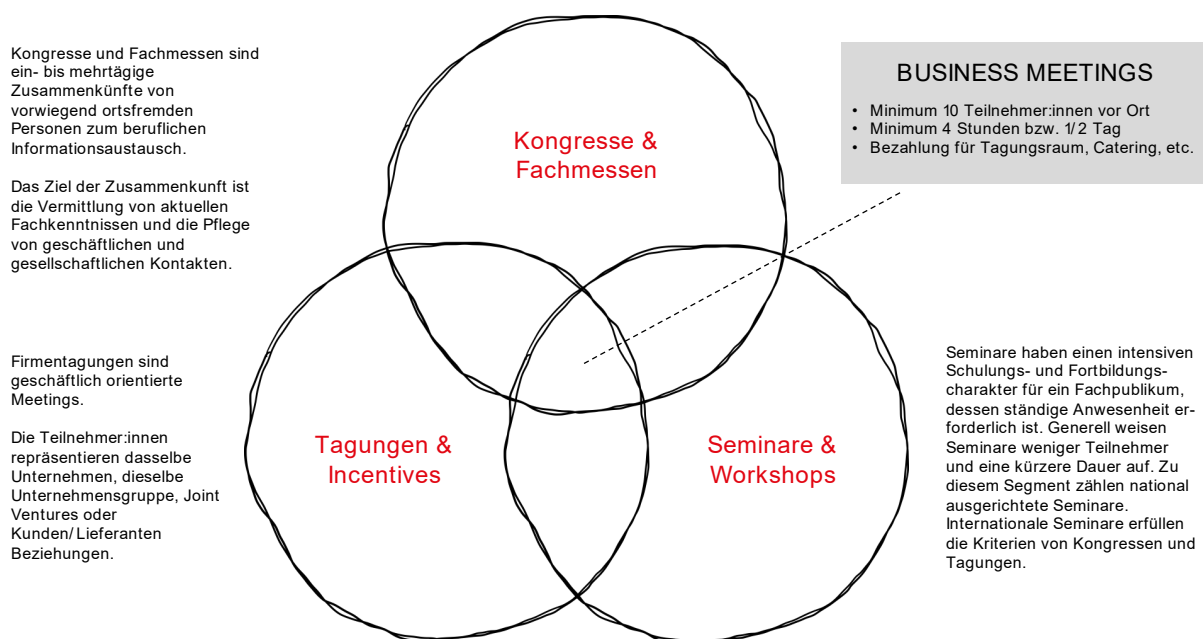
Kongresse und Fachmessen sind ein- bis mehrtägige Zusammenkünfte von vorwiegend ortsfremden Personen zum beruflichen Informationsaustausch.

Das Ziel der Zusammenkunft ist die Vermittlung von aktuellen Fachkenntnissen und die Pflege von geschäftlichen und gesellschaftlichen Kontakten.

Firmentagungen sind geschäftlich orientierte Meetings.

Die Teilnehmer:innen repräsentieren dasselbe Unternehmen, dieselbe Unternehmensgruppe, Joint Ventures oder Kunden/Lieferanten Beziehungen.

Kongresse & Fachmessen

Tagungen & Incentives

Seminare & Workshops

BUSINESS MEETINGS
• Minimum 10 Teilnehmer:innen vor Ort
• Minimum 4 Stunden bzw. 1/2 Tag
• Bezahlung für Tagungsraum, Catering, etc.

Seminare haben einen intensiven Schulungs- und Fortbildungscharakter für ein Fachpublikum, dessen ständige Anwesenheit erforderlich ist. Generell weisen Seminare weniger Teilnehmer und eine kürzere Dauer auf. Zu diesem Segment zählen national ausgerichtete Seminare. Internationale Seminare erfüllen die Kriterien von Kongressen und Tagungen.